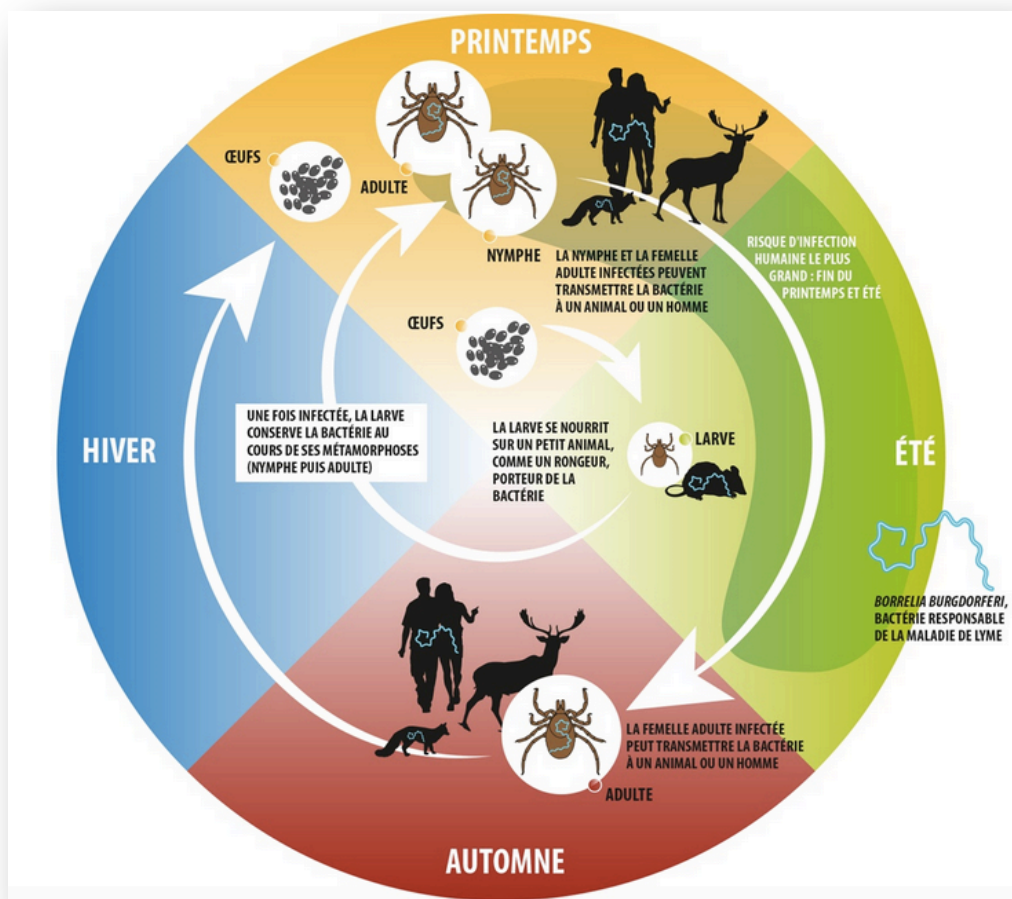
PRINTEMPS

ŒUFS

ADULTE

NYMPHE

LA NYMPHE ET LA FEMELLE ADULTE INFECTÉES PEUVENT TRANSMETTRE LA BACTÉRIE À UN ANIMAL OU UN HOMME

RISQUE D'INFECTION HUMAINE LE PLUS GRAND : FIN DU PRINTEMPS ET ÉTÉ

ŒUFS

HIVER

UNE FOIS INFECTÉE, LA LARVE CONSERVE LA BACTÉRIE AU COURS DE SES MÉTAMORPHOSES (NYMPHE PUIS ADULTE)

LA LARVE SE NOURRIT SUR UN PETIT ANIMAL, COMME UN RONGEUR, PORTEUR DE LA BACTÉRIE

LARVE

ÉTÉ

BORRELIA BURGDORFERI, BACTÉRIE RESPONSABLE DE LA MALADIE DE LYME

LA FEMELLE ADULTE INFECTÉE PEUT TRANSMETTRE LA BACTÉRIE À UN ANIMAL OU UN HOMME

ADULTE

AUTOMNE